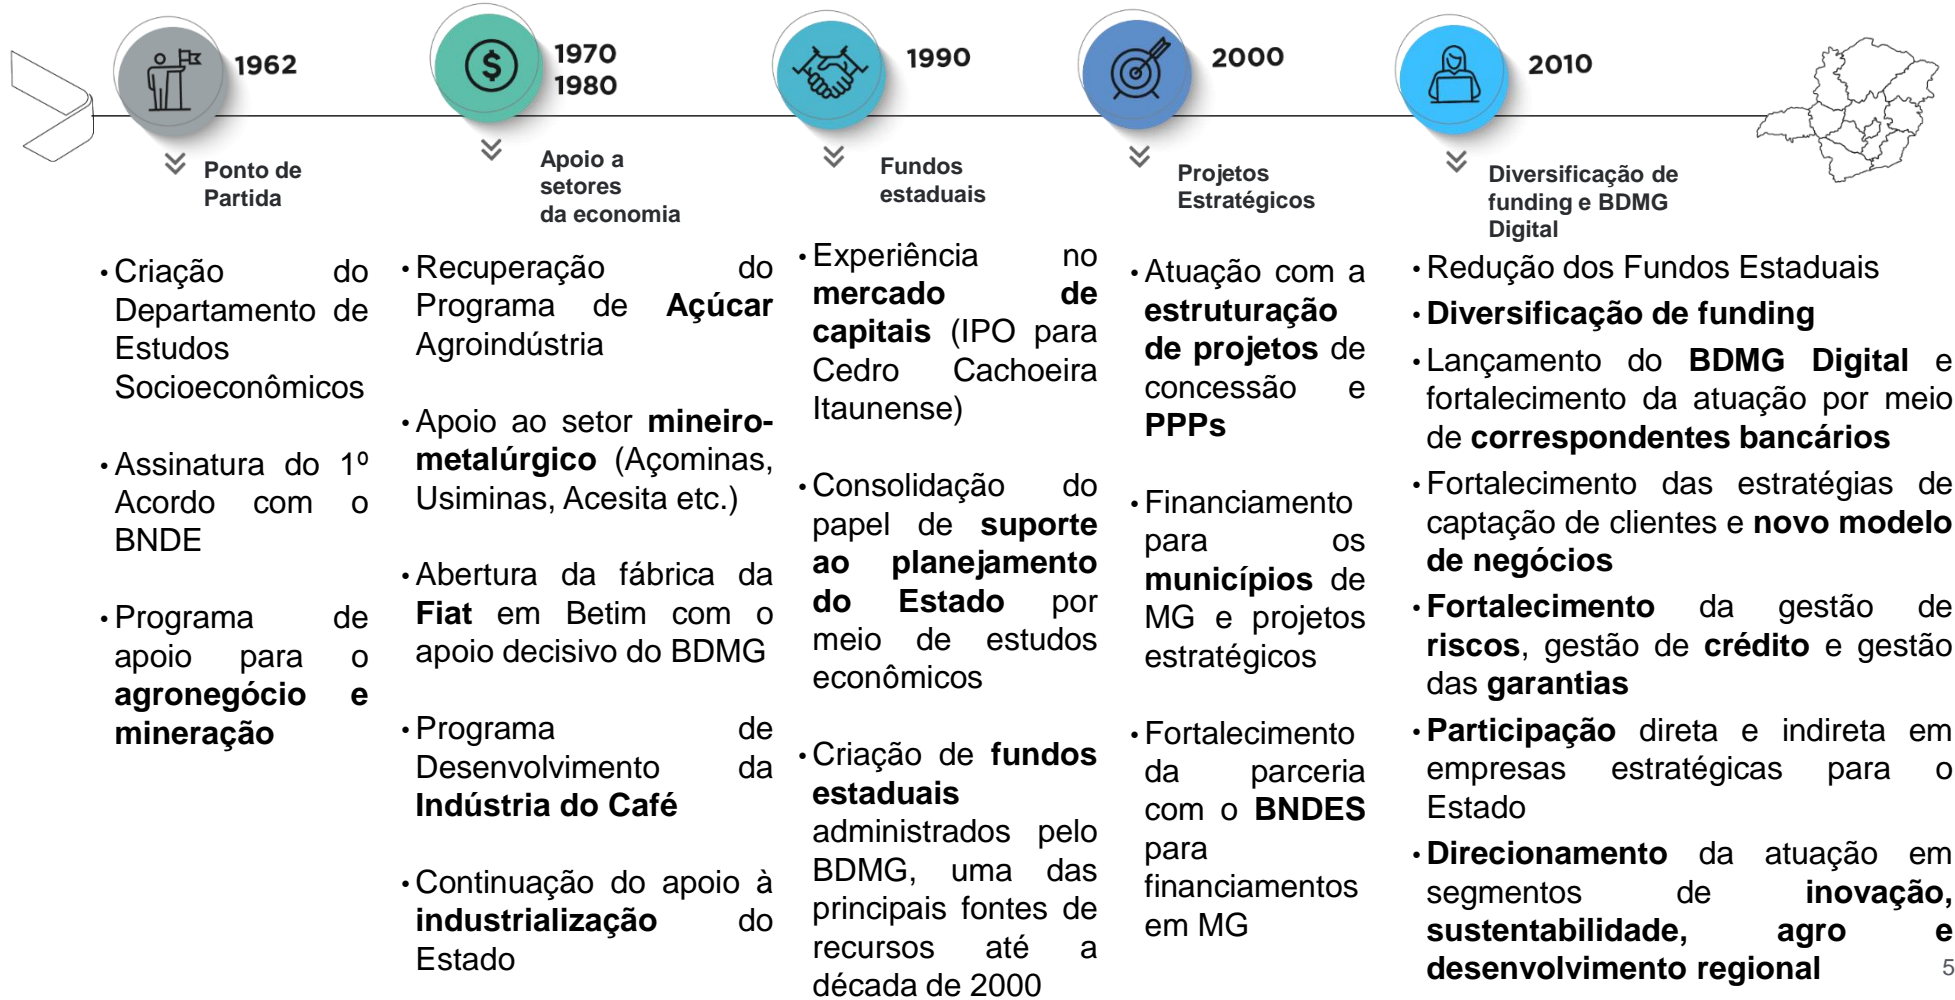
1962

Ponto de Partida

• Criação do Departamento de Estudos Socioeconômicos

• Assinatura do 1º Acordo com o BNDE

• Programa de apoio para o agronegócio e mineração

1970
1980

Apoio a setores da economia

• Recuperação do Programa de Açúcar Agroindústria

• Apoio ao setor mineiro-metalúrgico (Açominas, Usiminas, Acesita etc.)

• Abertura da fábrica da Fiat em Betim com o apoio decisivo do BDMG

• Programa de Desenvolvimento da Indústria do Café

• Continuação do apoio à industrialização do Estado

1990

Fundos estaduais

• Experiência no mercado de capitais (IPO para Cedro Cachoeira Itaunense)

• Consolidação do papel de suporte ao planejamento do Estado por meio de estudos econômicos

• Criação de fundos estaduais administrados pelo BDMG, uma das principais fontes de recursos até a década de 2000

2000

Projetos Estratégicos

• Atuação com a estruturação de projetos de concessão e PPPs

• Financiamento para os municípios de MG e projetos estratégicos

• Fortalecimento da parceria com o BNDES para financiamentos em MG

2010

Diversificação de funding e BDMG Digital

• Redução dos Fundos Estaduais

• Diversificação de funding

• Lançamento do BDMG Digital e fortalecimento da atuação por meio de correspondentes bancários

• Fortalecimento das estratégias de captação de clientes e novo modelo de negócios

• Fortalecimento da gestão de riscos, gestão de crédito e gestão das garantias

• Participação direta e indireta em empresas estratégicas para o Estado

• Direcionamento da atuação em segmentos de inovação, sustentabilidade, agro e desenvolvimento regional

5